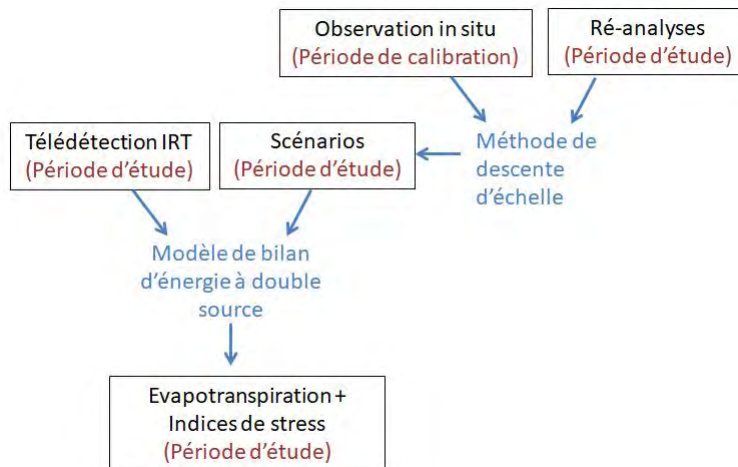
Observation in situ
(Période de calibration)

Ré-analyses
(Période d'étude)

Méthode de descente d'échelle

Télédétection IRT
(Période d'étude)

Scénarios
(Période d'étude)

Modèle de bilan d'énergie à double source

Evapotranspiration + Indices de stress
(Période d'étude)